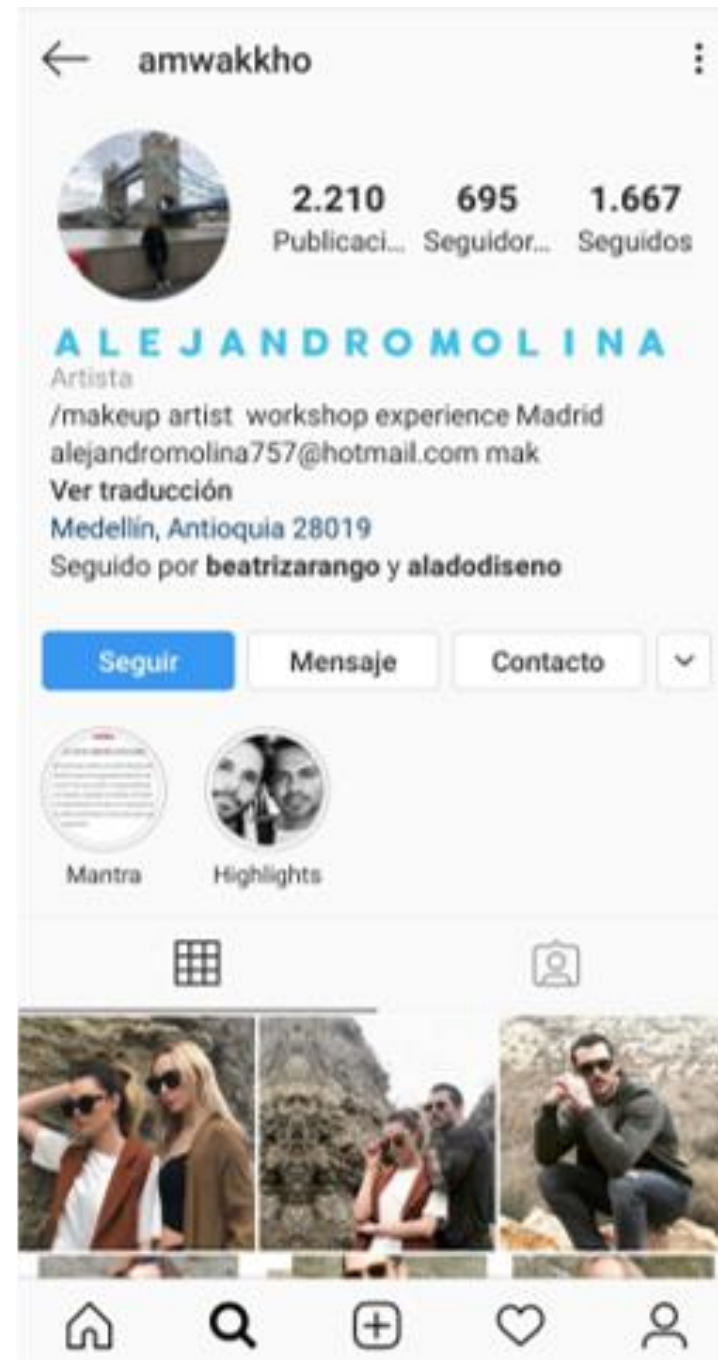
amwakkho

2.210
Publicaci...

695
Seguidor...

1.667
Seguidos

A L E J A N D R O M O L I N A
Artista
/makeup artist workshop experience Madrid
alejandromolina757@hotmail.com mak
Ver traducción
Medellín, Antioquia 28019
Seguido por beatrizarango y aladodiseno

Seguir
Mensaje
Contacto

Mantra
Highlights